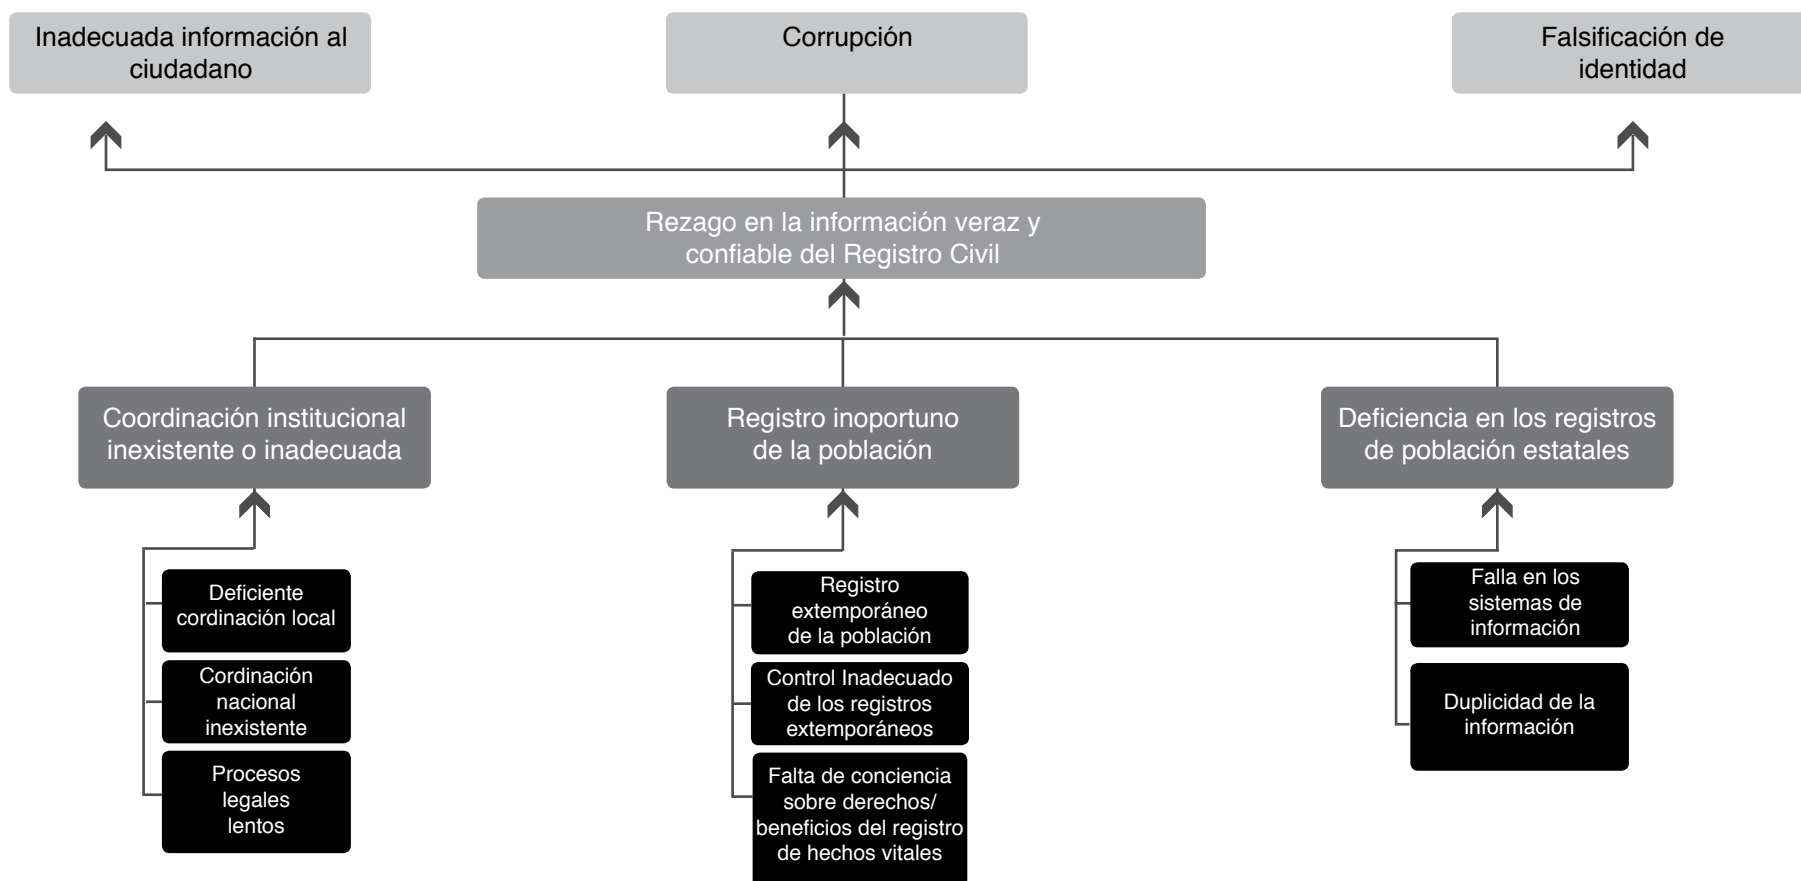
Inadecuada información al ciudadano

Corrupción

Falsificación de identidad

Rezago en la información veraz y confiable del Registro Civil

Coordinación institucional inexistente o inadecuada

Registro inoportuno de la población

Deficiencia en los registros de población estatales

Deficiente cordinación local

Cordinación nacional inexistente

Procesos legales lentos

Registro extemporáneo de la población

Control Inadecuado de los registros extemporáneos

Falta de conciencia sobre derechos/ beneficios del registro de hechos vitales

Falla en los sistemas de información

Duplicidad de la información